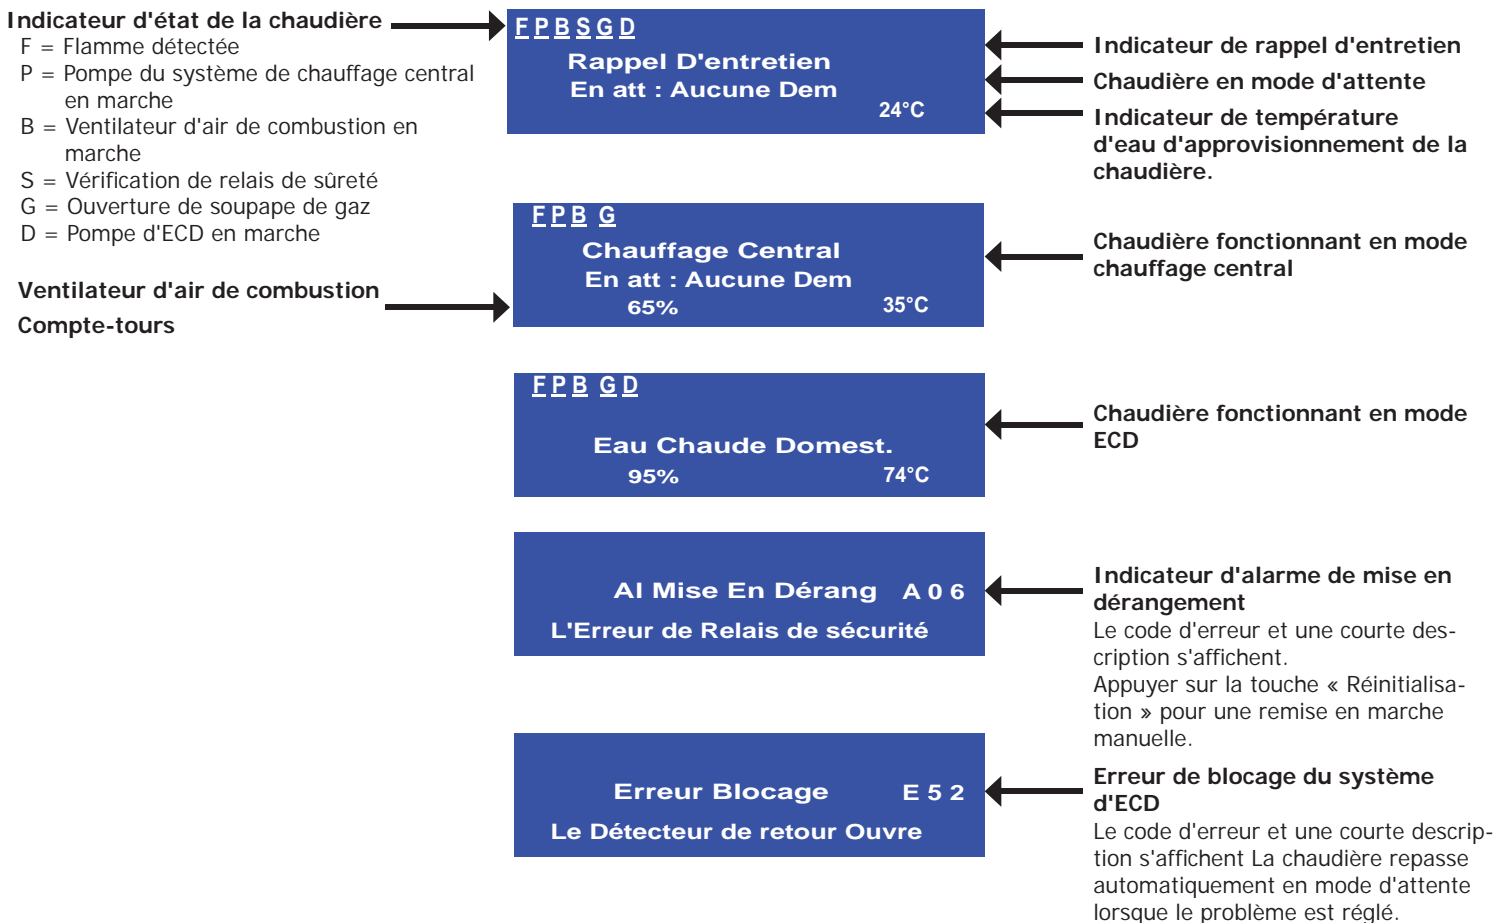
Indicateur d'état de la chaudière
F = Flamme détectée
P = Pompe du système de chauffage central en marche
B = Ventilateur d'air de combustion en marche
S = Vérification de relais de sûreté
G = Ouverture de soupape de gaz
D = Pompe d'ECD en marche

F P B S G D
Rappel D'entretien
En att : Aucune Dem
24°C

Indicateur de rappel d'entretien
Chaudière en mode d'attente
Indicateur de température d'eau d'approvisionnement de la chaudière.

Ventilateur d'air de combustion
Compte-tours

F P B G
Chauffage Central
En att : Aucune Dem
65%
35°C

Chaudière fonctionnant en mode chauffage central

F P B G D
Eau Chaude Domest.
95%
74°C

Chaudière fonctionnant en mode ECD

Al Mise En Dérang A 0 6
L'Erreur de Relais de sécurité

Indicateur d'alarme de mise en dérangement
Le code d'erreur et une courte description s'affichent.
Appuyer sur la touche « Réinitialisation » pour une remise en marche manuelle.

Erreur Blocage E 5 2
Le Détecteur de retour Ouvre

Erreur de blocage du système d'ECD
Le code d'erreur et une courte description s'affichent La chaudière repasse automatiquement en mode d'attente lorsque le problème est réglé.